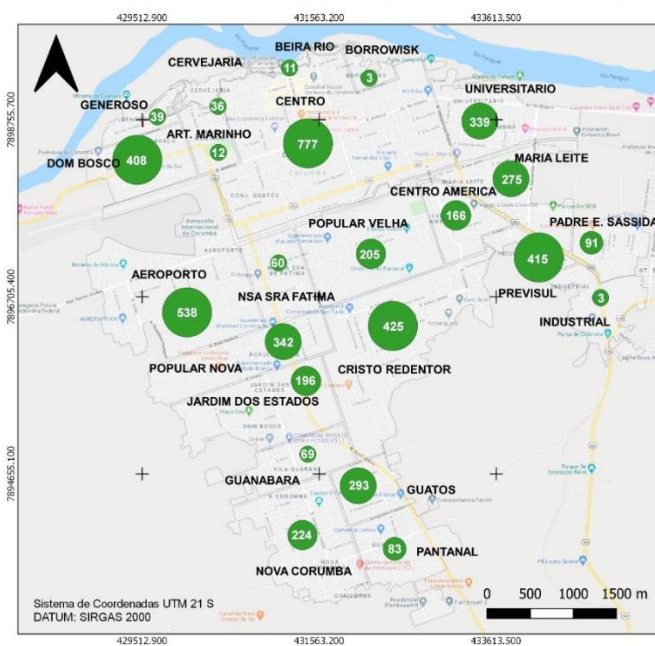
429512.900
431563.200
433613.500

7898755.700
7896705.400
7894655.100

BEIRA RIO
BORROWISK
CERVEJARIA
11
3
GENEROSO
36
CENTRO
UNIVERSITARIO
39
ART. MARINHO
339
12
777
DOM BOSCO
408
MARIA LEITE
275
CENTRO AMERICA
166
POPULAR VELHA
PADRE E. SASSIDA
91
205
415
60
AEROPORTO
PREVISUL
NSA SRA FATIMA
3
538
425
INDUSTRIAL
342
POPULAR NOVA
CRISTO REDENTOR
196
JARDIM DOS ESTADOS
69
GUANABARA
293
GUATOS
224
83
PANTANAL
NOVA CORUMBA

0 500 1000 1500 m

Sistema de Coordenadas UTM 21 S
DATUM: SIRGAS 2000

429512.900
431563.200
433613.500